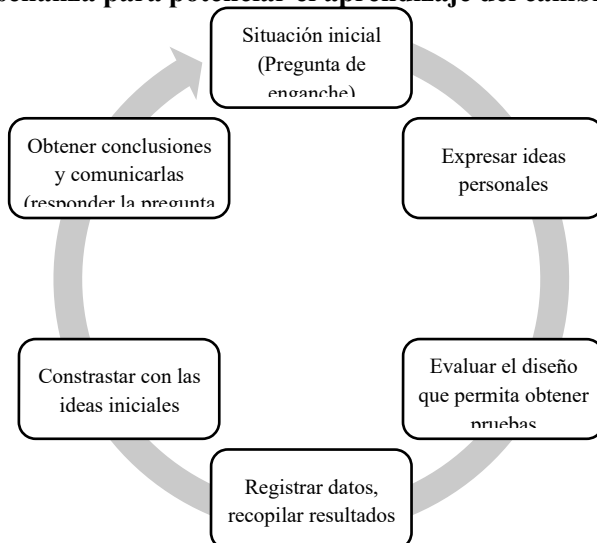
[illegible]señanza para potenciar el aprendizaje del cambi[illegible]

Situación inicial (Pregunta de enganche)

Expresar ideas personales

Evaluar el diseño que permita obtener pruebas

Registrar datos, recopilar resultados

Constrastar con las ideas iniciales

Obtener conclusiones y comunicarlas (responder la pregunta